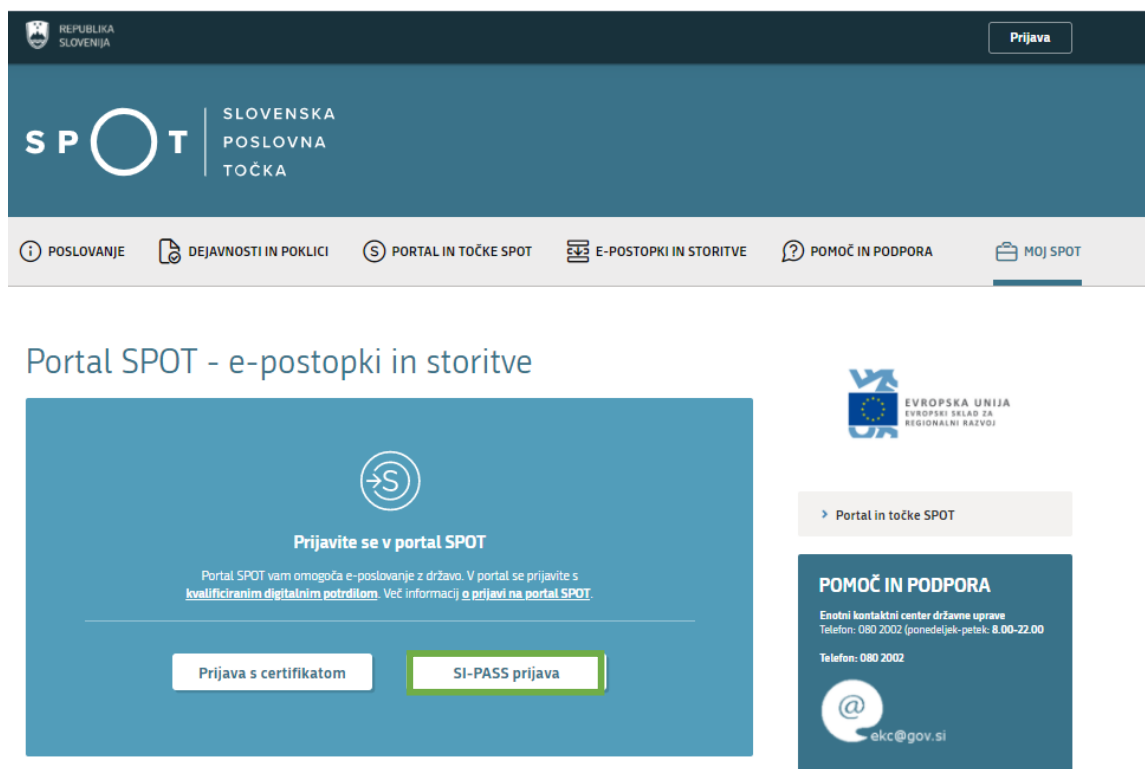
REPUBLIKA SLOVENIJA

Prijava

SPOT

SLOVENSKA POSLOVNA TOČKA

POSLOVANJE
DEJAVNOSTI IN POKLICI
PORTAL IN TOČKE SPOT
E-POSTOPKI IN STORITVE
POMOČ IN PODPORA
MOJ SPOT

Portal SPOT - e-postopki in storitve

Prijavite se v portal SPOT

Portal SPOT vam omogoča e-poslovanje z državo. V portal se prijavite s kvalificiranim digitalnim potrdilom. Več informacij o prijavi na portal SPOT.

Prijava s certifikatom

SI-PASS prijava

EVROPSKA UNIJA
EVROPSKI SKLAD ZA REGIONALNI RAZVOJ

Portal in točke SPOT

POMOČ IN PODPORA

Enotni kontaktni center državne uprave
Telefon: 080 2002 (ponedeljek-petek: 8.00-22.00

Telefon: 080 2002

@

ekc@gov.si